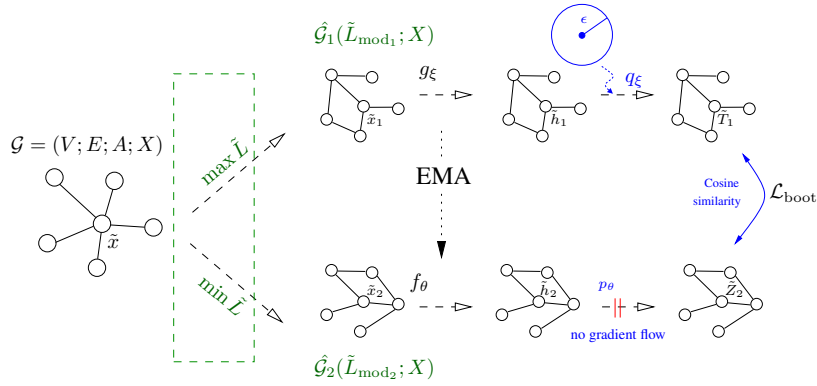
$\hat{\mathcal{G}}_1(\tilde{L}_{\text{mod}_1}; X)$

$\epsilon$

$g_\xi$

$q_\xi$

$\tilde{x}_1$

$\tilde{h}_1$

$\tilde{T}_1$

$\mathcal{G} = (V; E; A; X)$

$\max \tilde{L}$

EMA

Cosine similarity

$\mathcal{L}_{\text{boot}}$

$\tilde{x}$

$\min \tilde{L}$

$\tilde{x}_2$

$f_\theta$

$\tilde{h}_2$

$p_\theta$

$\tilde{Z}_2$

no gradient flow

$\hat{\mathcal{G}}_2(\tilde{L}_{\text{mod}_2}; X)$